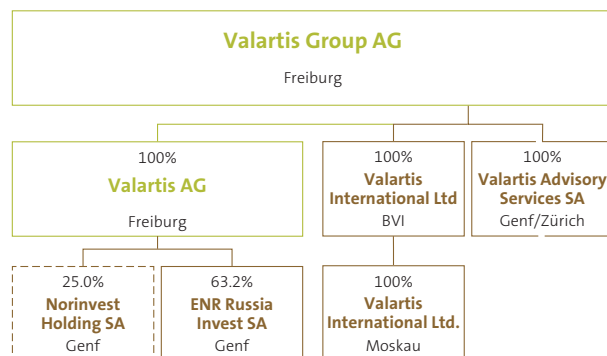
Valartis Group AG
Freiburg

100%
Valartis AG
Freiburg

100%
Valartis International Ltd
BVI

100%
Valartis Advisory Services SA
Genf/Zürich

25.0%
Norinvest Holding SA
Genf

63.2%
ENR Russia Invest SA
Genf

100%
Valartis International Ltd.
Moskau